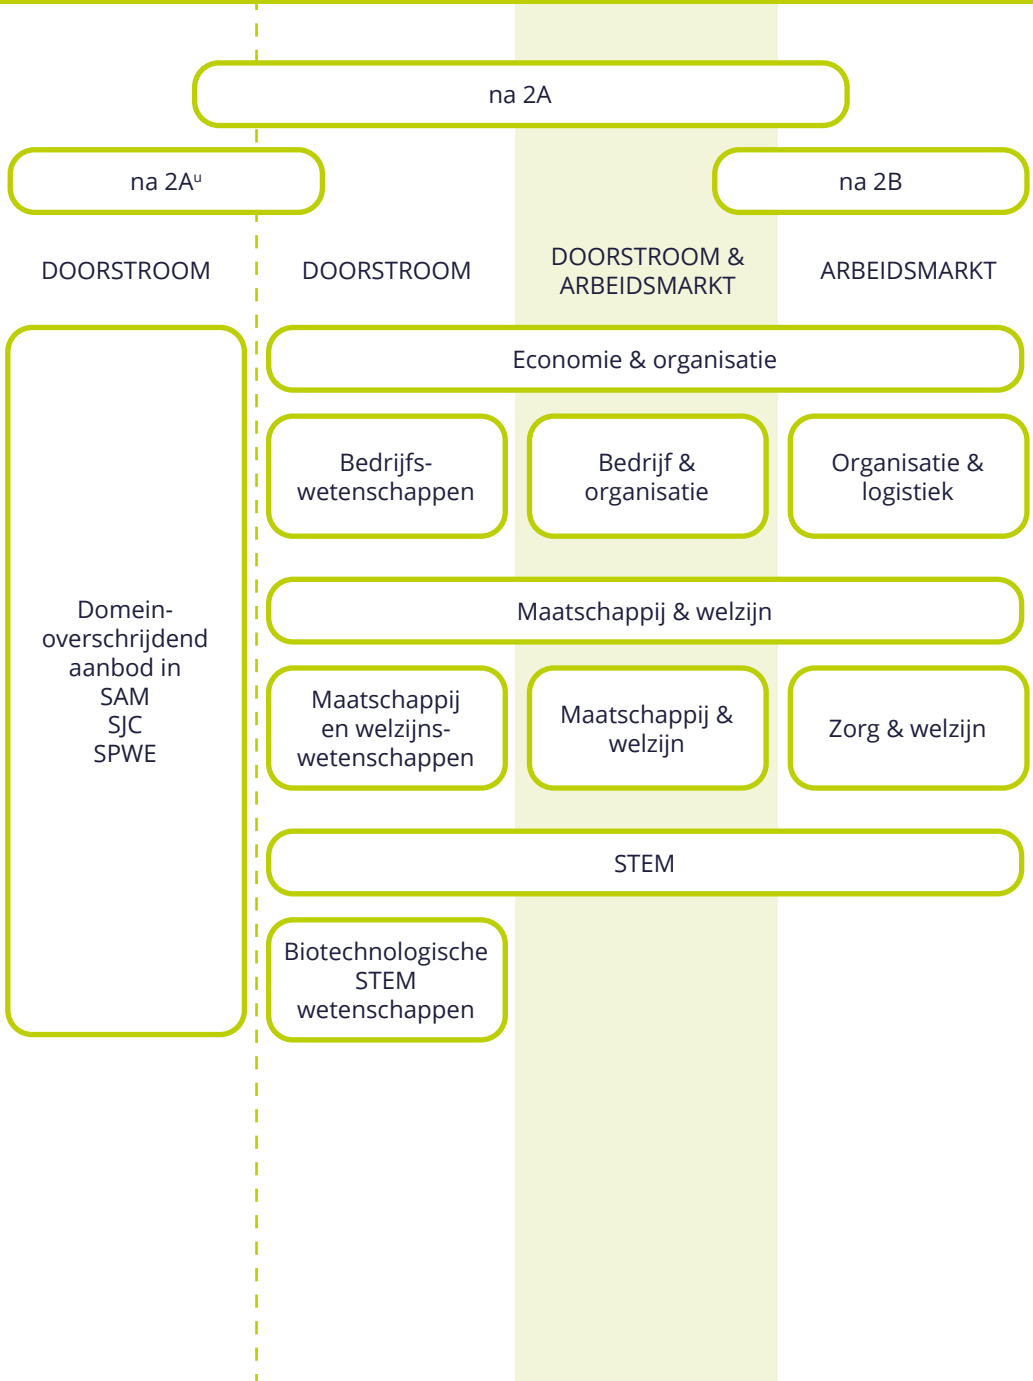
na 2A

na 2A$^{u}$

na 2B

DOORSTROOM

DOORSTROOM

DOORSTROOM & ARBEIDSMARKT

ARBEIDSMARKT

Domeinoverschrijdend aanbod in SAM SJC SPWE

Economie & organisatie

Bedrijfswetenschappen

Bedrijf & organisatie

Organisatie & logistiek

Maatschappij & welzijn

Maatschappij en welzijnswetenschappen

Maatschappij & welzijn

Zorg & welzijn

STEM

Biotechnologische STEM wetenschappen